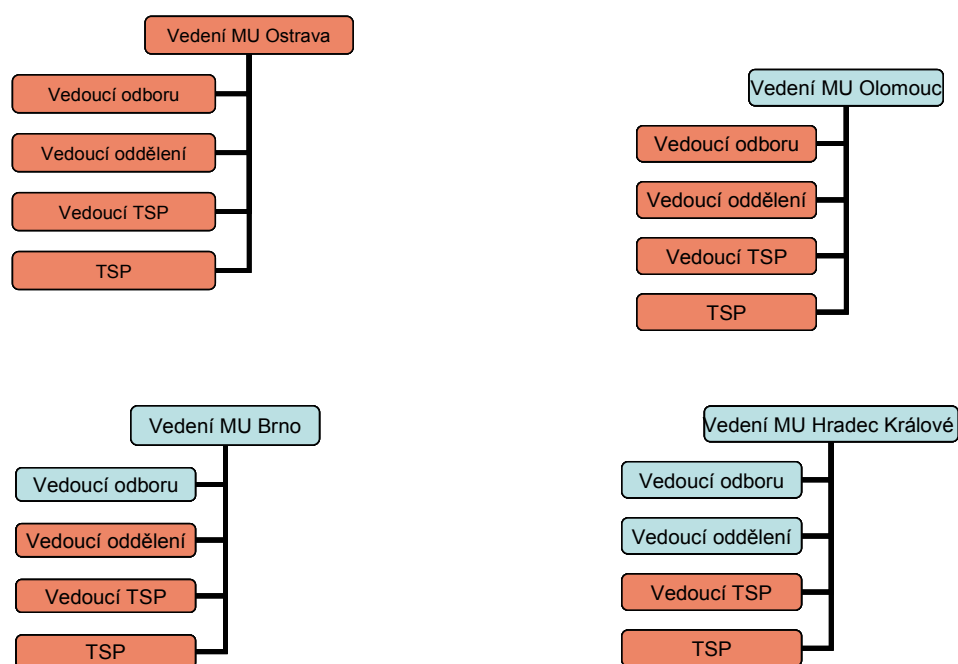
Vedení MU Ostrava

Vedoucí odboru

Vedoucí oddělení

Vedoucí TSP

TSP

Vedení MU Olomouc

Vedoucí odboru

Vedoucí oddělení

Vedoucí TSP

TSP

Vedení MU Brno

Vedoucí odboru

Vedoucí oddělení

Vedoucí TSP

TSP

Vedení MU Hradec Králové

Vedoucí odboru

Vedoucí oddělení

Vedoucí TSP

TSP